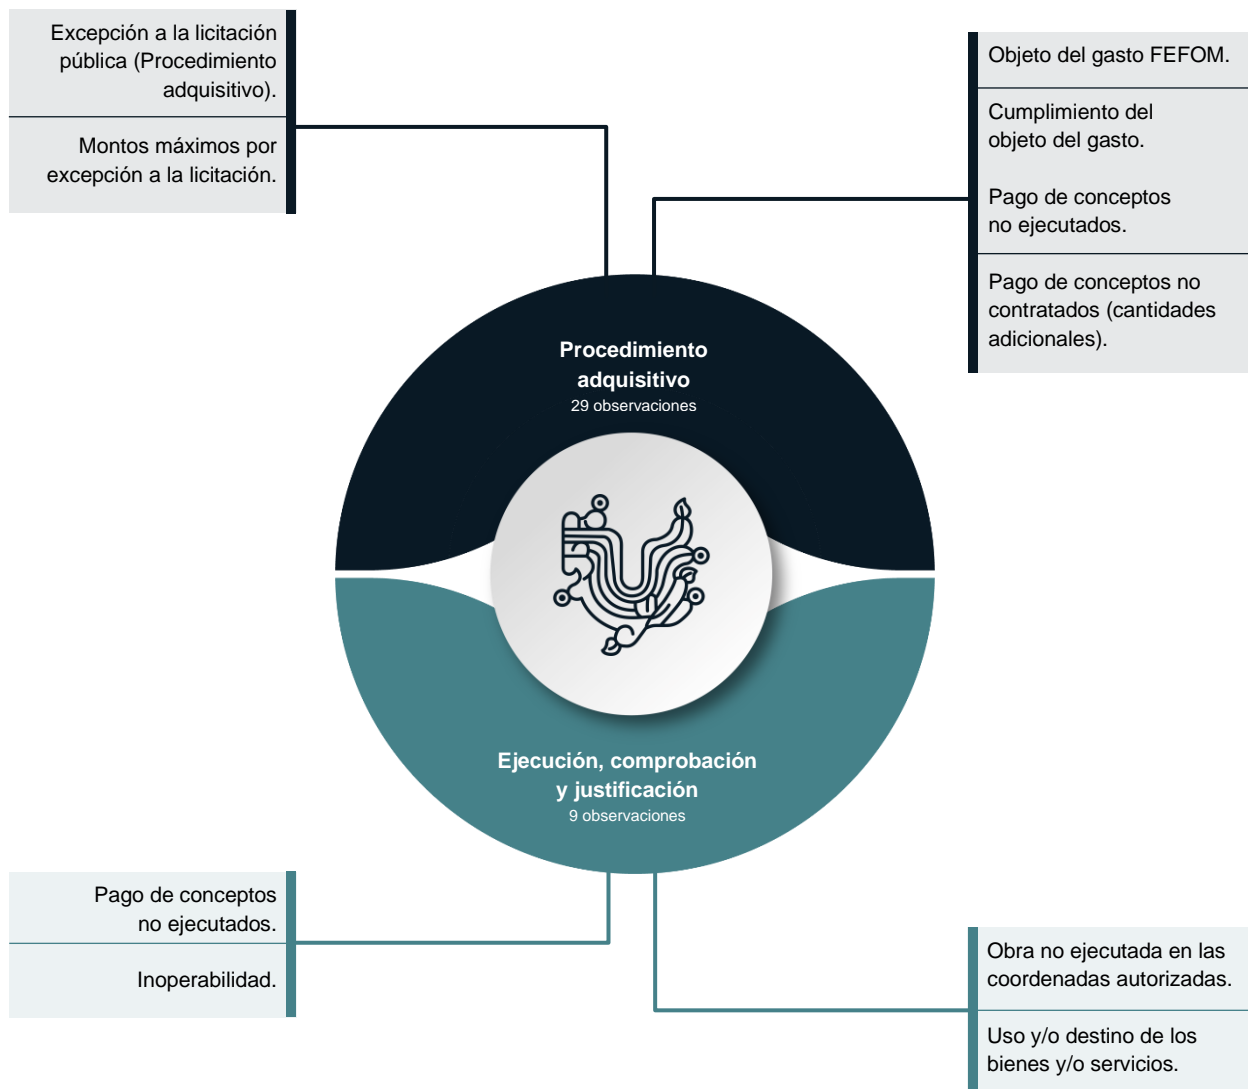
Excepción a la licitación pública (Procedimiento adquisitivo).

Montos máximos por excepción a la licitación.

Objeto del gasto FEFOM.

Cumplimiento del objeto del gasto.

Pago de conceptos no ejecutados.

Pago de conceptos no contratados (cantidades adicionales).

Procedimiento adquisitivo
29 observaciones

Ejecución, comprobación y justificación
9 observaciones

Pago de conceptos no ejecutados.

Inoperabilidad.

Obra no ejecutada en las coordenadas autorizadas.

Uso y/o destino de los bienes y/o servicios.